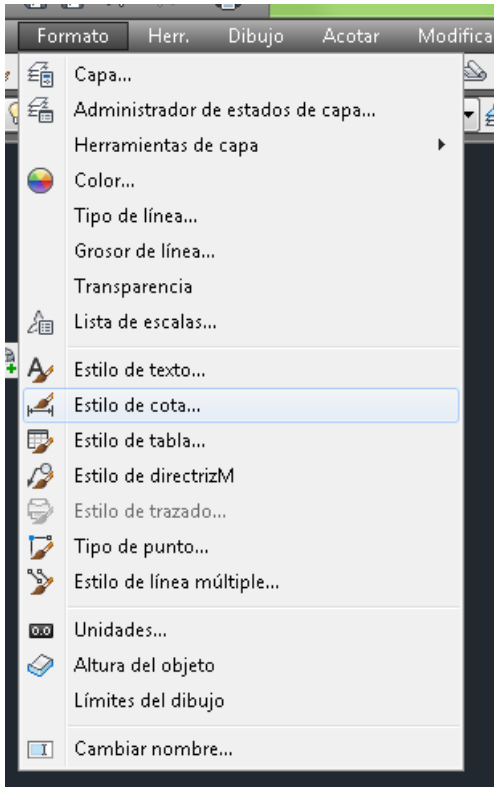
Formato Herr. Dibujo Acotar Modifica

Capa...
Administrador de estados de capa...
Herramientas de capa
Color...
Tipo de línea...
Grosor de línea...
Transparencia
Lista de escalas...

Estilo de texto...
Estilo de cota...
Estilo de tabla...
Estilo de directrizM
Estilo de trazado...
Tipo de punto...
Estilo de línea múltiple...

0.0 Unidades...
Altura del objeto
Límites del dibujo

Cambiar nombre...